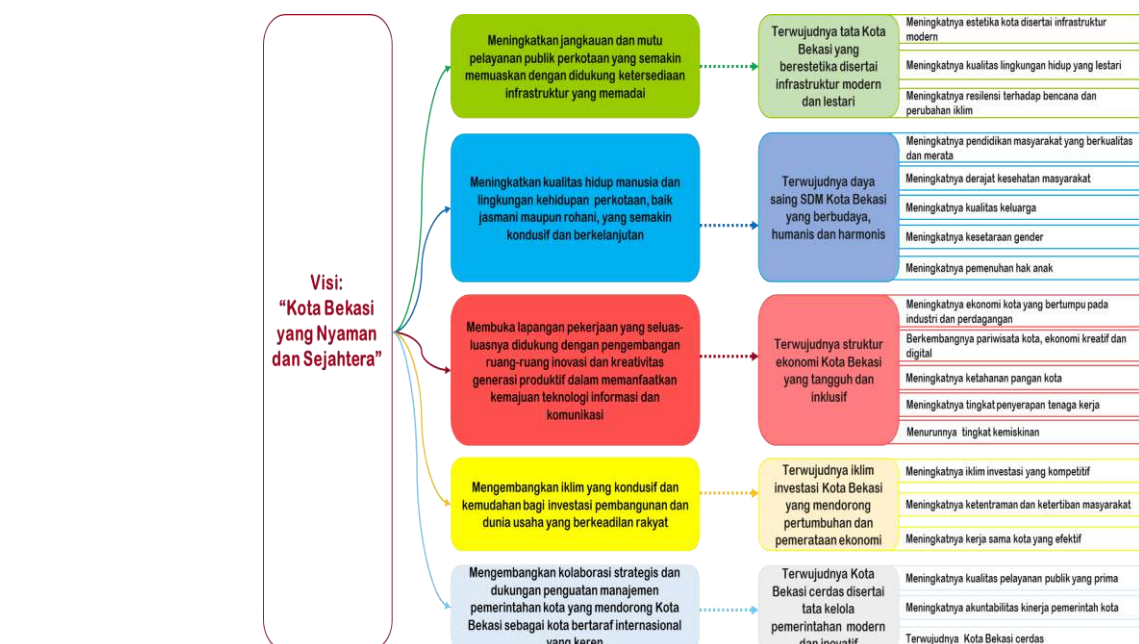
Visi:
"Kota Bekasi yang Nyaman dan Sejahtera"

Meningkatkan jangkauan dan mutu pelayanan publik perkotaan yang semakin memuaskan dengan didukung ketersediaan infrastruktur yang memadai

Terwujudnya tata Kota Bekasi yang berestetika disertai infrastruktur modern dan lestari

Meningkatnya estetika kota disertai infrastruktur modern

Meningkatnya kualitas lingkungan hidup yang lestari

Meningkatnya resilensi terhadap bencana dan perubahan iklim

Meningkatkan kualitas hidup manusia dan lingkungan kehidupan perkotaan, baik jasmani maupun rohani, yang semakin kondusif dan berkelanjutan

Terwujudnya daya saing SDM Kota Bekasi yang berbudaya, humanis dan harmonis

Meningkatnya pendidikan masyarakat yang berkualitas dan merata

Meningkatnya derajat kesehatan masyarakat

Meningkatnya kualitas keluarga

Meningkatnya kesetaraan gender

Meningkatnya pemenuhan hak anak

Membuka lapangan pekerjaan yang seluas-luasnya didukung dengan pengembangan ruang-ruang inovasi dan kreativitas generasi produktif dalam memanfaatkan kemajuan teknologi informasi dan komunikasi

Terwujudnya struktur ekonomi Kota Bekasi yang tangguh dan inklusif

Meningkatnya ekonomi kota yang bertumpu pada industri dan perdagangan

Berkembangnya pariwisata kota, ekonomi kreatif dan digital

Meningkatnya ketahanan pangan kota

Meningkatnya tingkat penyerapan tenaga kerja

Menurunnya tingkat kemiskinan

Mengembangkan iklim yang kondusif dan kemudahan bagi investasi pembangunan dan dunia usaha yang berkeadilan rakyat

Terwujudnya iklim investasi Kota Bekasi yang mendorong pertumbuhan dan pemerataan ekonomi

Meningkatnya iklim investasi yang kompetitif

Meningkatnya ketentraman dan ketertiban masyarakat

Meningkatnya kerja sama kota yang efektif

Mengembangkan kolaborasi strategis dan dukungan penguatan manajemen pemerintahan kota yang mendorong Kota Bekasi sebagai kota bertaraf internasional yang keren

Terwujudnya Kota Bekasi cerdas disertai tata kelola pemerintahan modern dan inovatif

Meningkatnya kualitas pelayanan publik yang prima

Meningkatnya akuntabilitas kinerja pemerintah kota

Terwujudnya Kota Bekasi cerdas